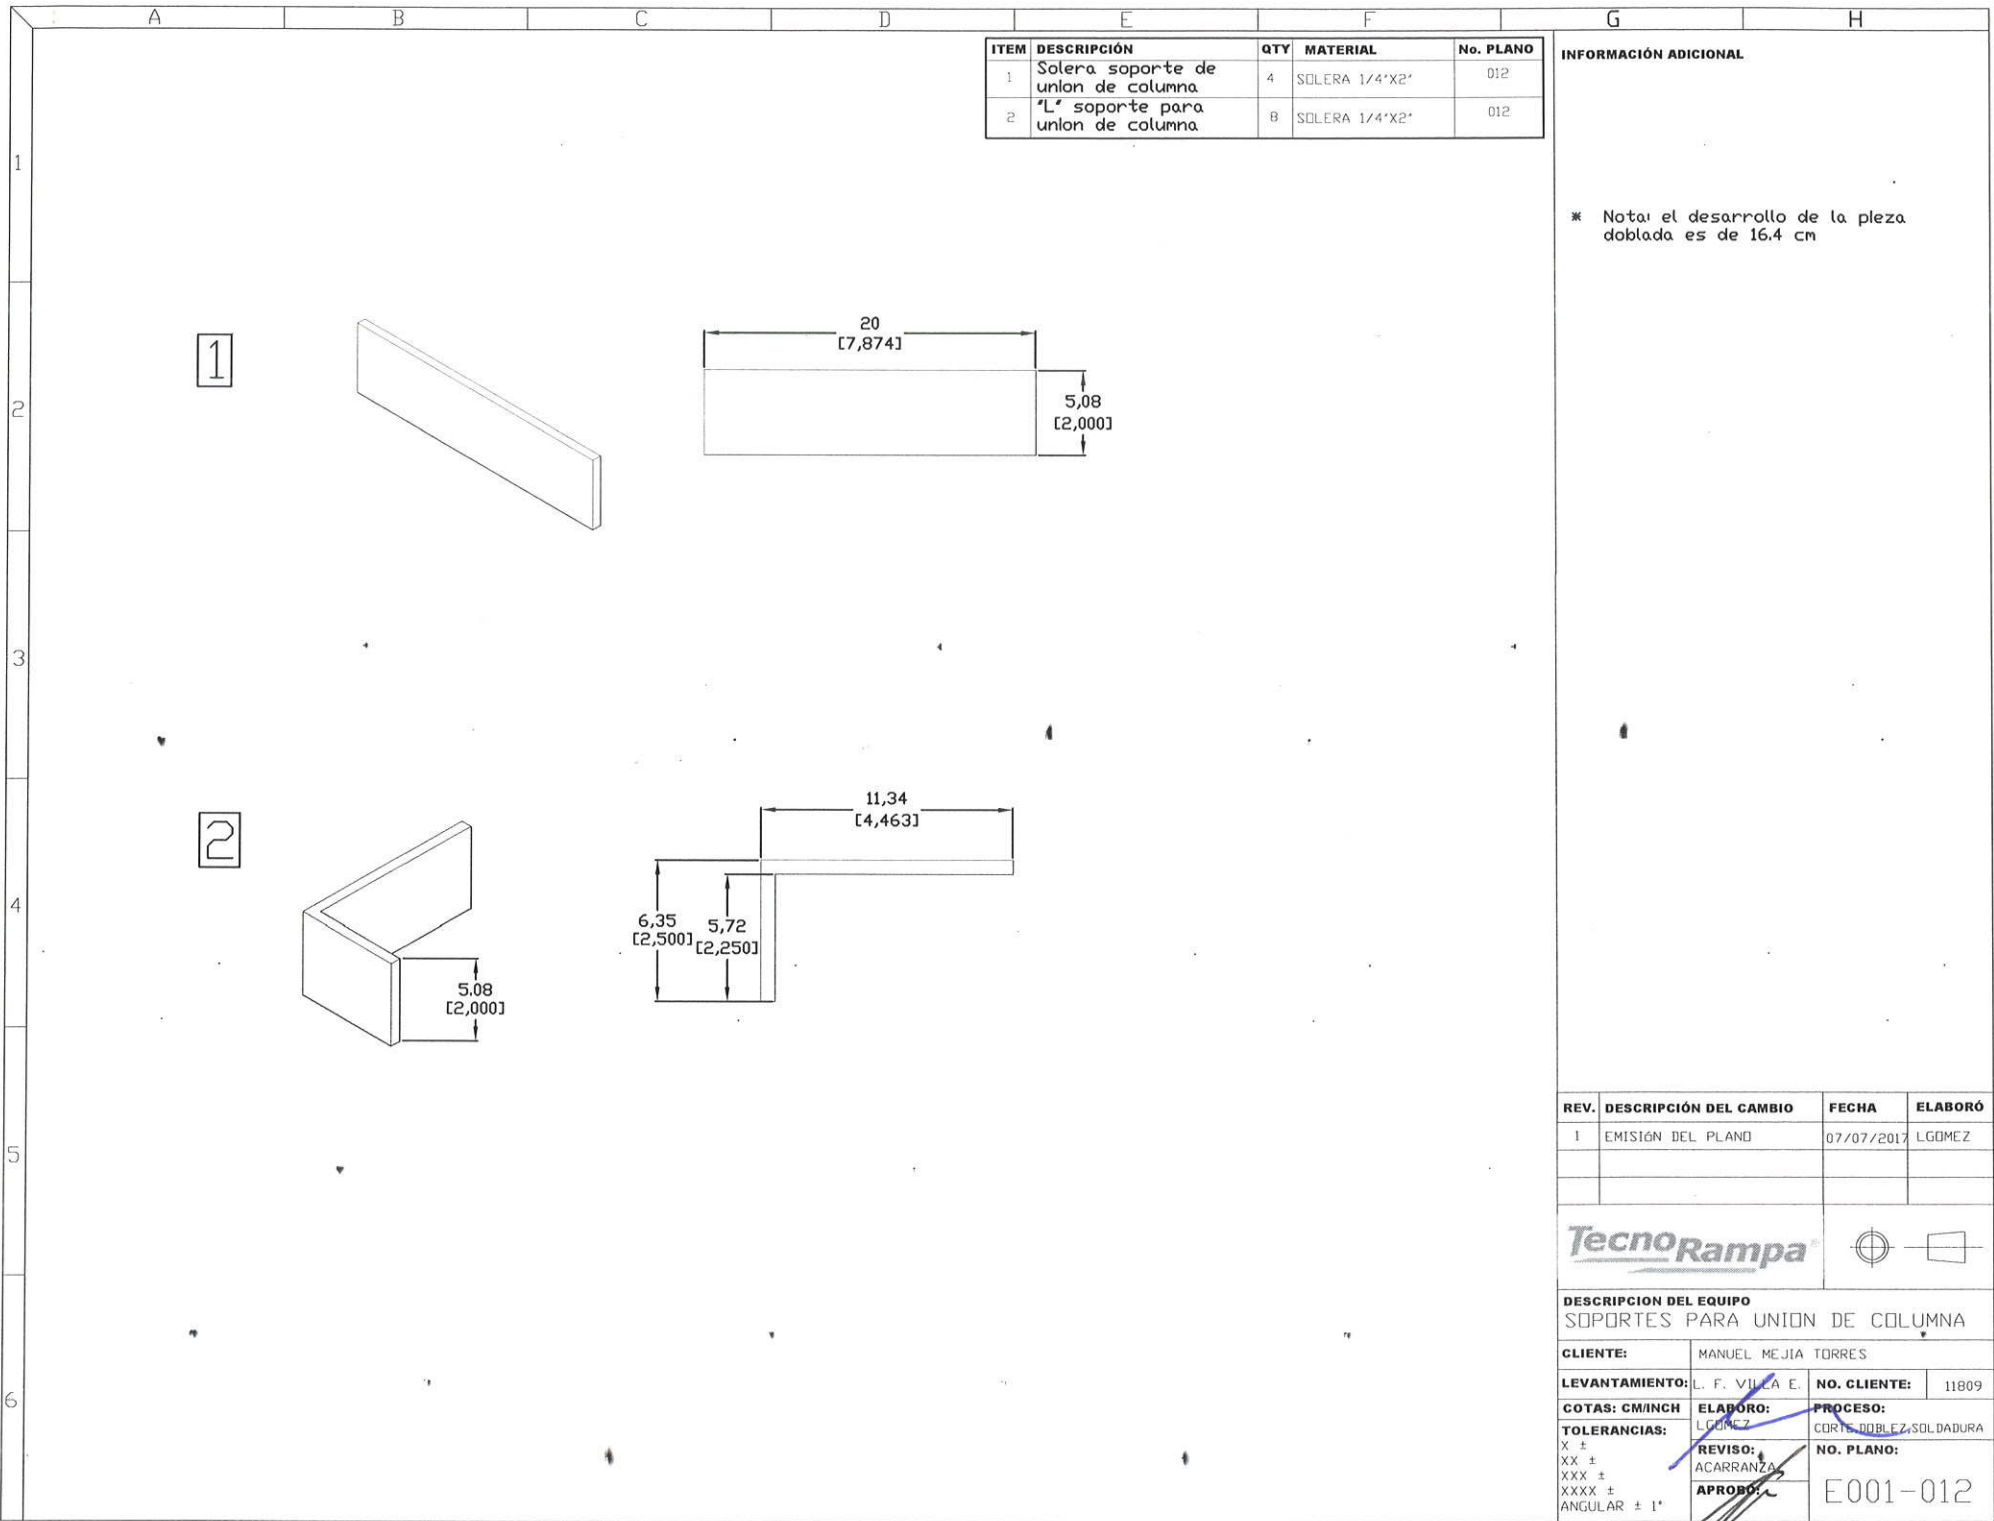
A B C D E F G H

1 2 3 4 5 6

| ITEM | DESCRIPCIÓN | QTY | MATERIAL | No. PLANO |
|---|---|---|---|---|
| 1 | Solera soporte de union de columna | 4 | SOLERA 1/4"X2" | 012 |
| 2 | "L" soporte para union de columna | 8 | SOLERA 1/4"X2" | 012 |

INFORMACIÓN ADICIONAL

* Nota: el desarrollo de la pieza doblada es de 16.4 cm

1

20
[7,874]

5,08
[2,000]

2

5.08
[2,000]

11,34
[4,463]

6,35
[2,500]

5,72
[2,250]

| REV. | DESCRIPCIÓN DEL CAMBIO | FECHA | ELABORÓ |
|---|---|---|---|
| 1 | EMISIÓN DEL PLANO | 07/07/2017 | LGOMEZ |

TecnoRampa

DESCRIPCION DEL EQUIPO
SOPORTES PARA UNION DE COLUMNA

CLIENTE: MANUEL MEJIA TORRES
LEVANTAMIENTO: L. F. VILLA E.
NO. CLIENTE: 11809
COTAS: CM/INCH
ELABORÓ: LGOMEZ
PROCESO: CORTE,DOBLEZ,SOLDADURA
TOLERANCIAS:
X ±
XX ±
XXX ±
XXXX ±
ANGULAR ± 1°
REVISO: ACARRANZA
NO. PLANO:
APROBÓ:
E001-012